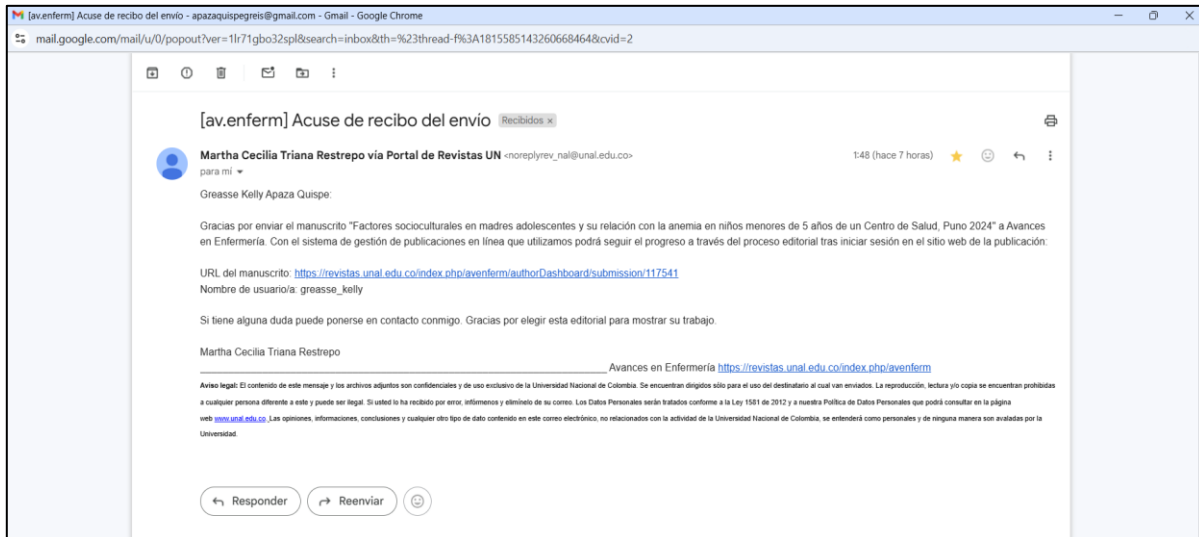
[av.enferm] Acuse de recibo del envío - apazaquispegreis@gmail.com - Gmail - Google Chrome

mail.google.com/mail/u/0/popout?ver=1lr71gbo32spl&search=inbox&th=%23thread-f%3A1815585143260668464&cvid=2

[av.enferm] Acuse de recibo del envío Recibidos ×

Martha Cecilia Triana Restrepo via Portal de Revistas UN <noreplyrev_nal@unal.edu.co>
para mí

1:48 (hace 7 horas)

Greasse Kelly Apaza Quispe:

Gracias por enviar el manuscrito "Factores socioculturales en madres adolescentes y su relación con la anemia en niños menores de 5 años de un Centro de Salud, Puno 2024" a Avances en Enfermería. Con el sistema de gestión de publicaciones en línea que utilizamos podrá seguir el progreso a través del proceso editorial tras iniciar sesión en el sitio web de la publicación:

URL del manuscrito: https://revistas.unal.edu.co/index.php/avenferm/authorDashboard/submission/117541
Nombre de usuario/a: greasse_kelly

Si tiene alguna duda puede ponerse en contacto conmigo. Gracias por elegir esta editorial para mostrar su trabajo.

Martha Cecilia Triana Restrepo
________________________________________ Avances en Enfermería https://revistas.unal.edu.co/index.php/avenferm

Aviso legal: El contenido de este mensaje y los archivos adjuntos son confidenciales y de uso exclusivo de la Universidad Nacional de Colombia. Se encuentran dirigidos sólo para el uso del destinatario al cual van enviados. La reproducción, lectura y/o copia se encuentran prohibidas a cualquier persona diferente a este y puede ser ilegal. Si usted lo ha recibido por error, infórmenos y elimínelo de su correo. Los Datos Personales serán tratados conforme a la Ley 1581 de 2012 y a nuestra Política de Datos Personales que podrá consultar en la página web www.unal.edu.co. Las opiniones, informaciones, conclusiones y cualquier otro tipo de dato contenido en este correo electrónico, no relacionados con la actividad de la Universidad Nacional de Colombia, se entenderá como personales y de ninguna manera son avaladas por la Universidad.

Responder
Reenviar